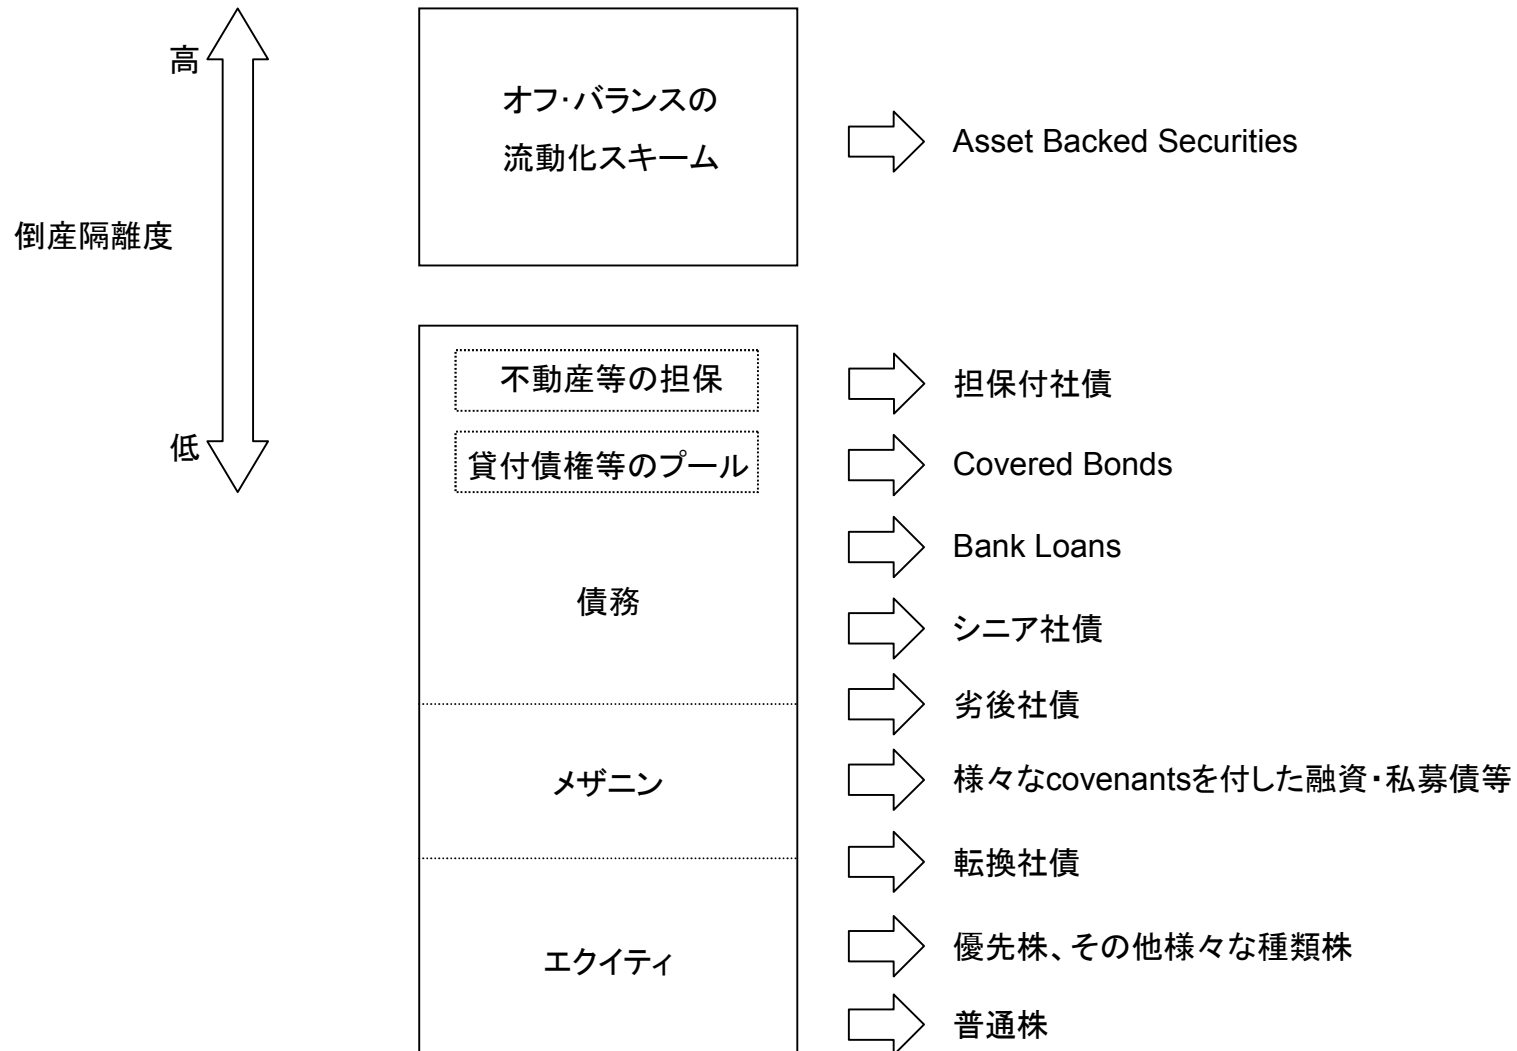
高

倒産隔離度

低

オフ･バランスの流動化スキーム

Asset Backed Securities

不動産等の担保

担保付社債

貸付債権等のプール

Covered Bonds

債務

Bank Loans

シニア社債

劣後社債

メザニン

様々なcovenantsを付した融資・私募債等

転換社債

エクイティ

優先株、その他様々な種類株

普通株